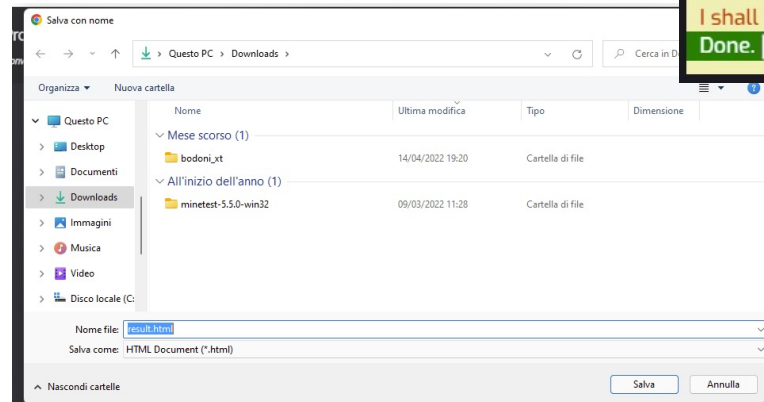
Salva con nome

Questo PC > Downloads >

Cerca in D

I shall

Done.

Organizza ▾ Nuova cartella

| Nome | Ultima modifica | Tipo | Dimensione |
|---|---|---|---|
| Mese scorso (1) | | | |
| bodoni_xt | 14/04/2022 19:20 | Cartella di file | |
| All'inizio dell'anno (1) | | | |
| minetest-5.5.0-win32 | 09/03/2022 11:28 | Cartella di file | |

Questo PC
Desktop
Documenti
Downloads
Immagini
Musica
Video
Disco locale (C:

Nome file: result.html
Salva come: HTML Document (*.html)

Nascondi cartelle

Salva

Annulla